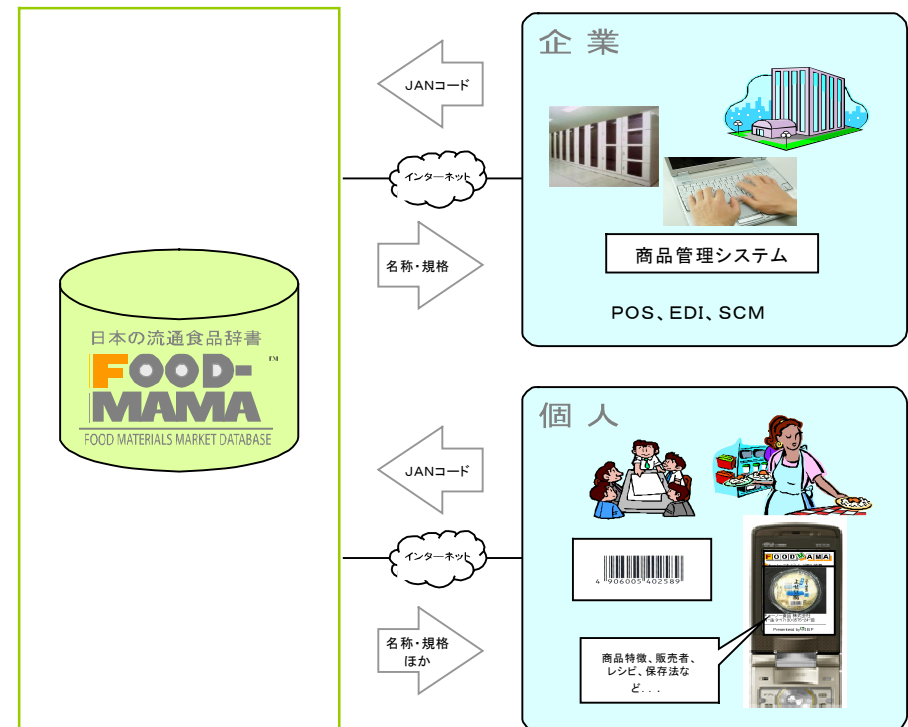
企 業

JANコード

インターネット

名称・規格

商品管理システム

POS、EDI、SCM

日本の流通食品辞書

FOOD-MAMA

TM

FOOD MATERIALS MARKET DATABASE

個 人

JANコード

インターネット

名称・規格ほか

4 906005 402589

FOOD MAMA

商品特徴、販売者、レシピ、保存法など．．．